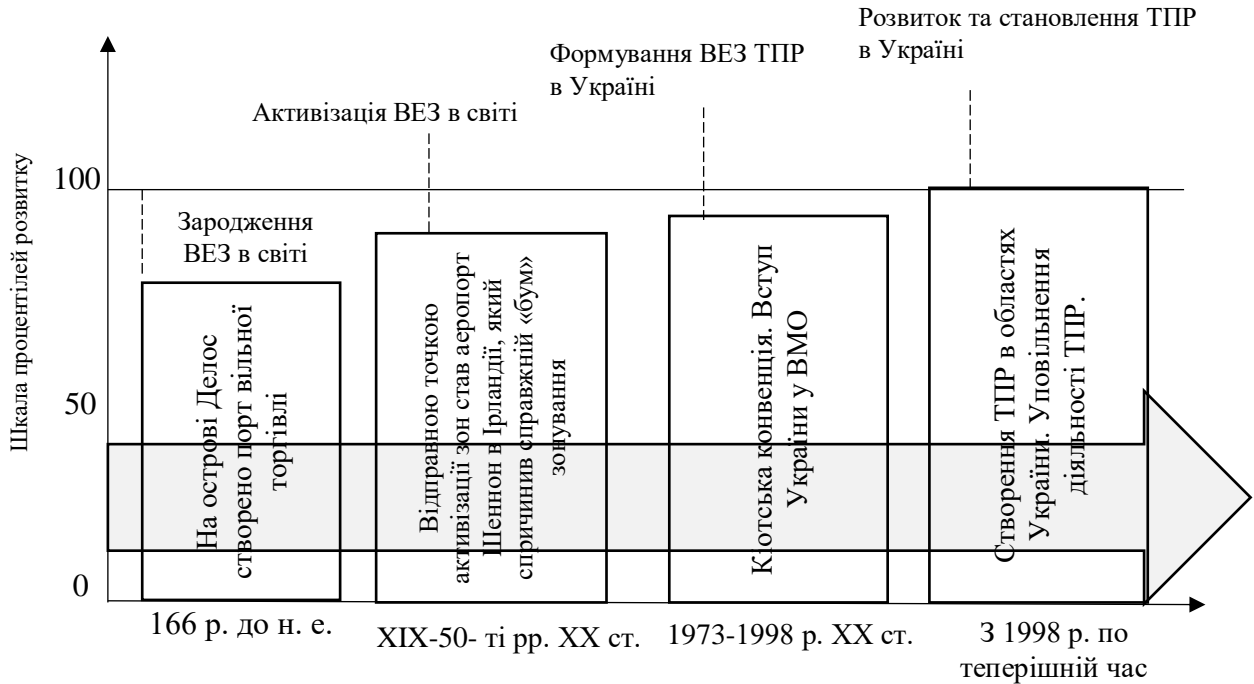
Шкала процентілей розвитку

100

50

0

Зародження ВЕЗ в світі

На острові Делос створено порт вільної торгівлі

166 р. до н. е.

Активізація ВЕЗ в світі

Відправною точкою активізації зон став аеропорт Шеннон в Ірландії, який спричинив справжній «бум» зонування

XIX-50- ті рр. XX ст.

Формування ВЕЗ ТПР в Україні

Кіотська конвенція. Вступ України у ВМО

1973-1998 р. XX ст.

Розвиток та становлення ТПР в Україні

Створення ТПР в областях України. Уповільнення діяльності ТПР.

З 1998 р. по теперішній час